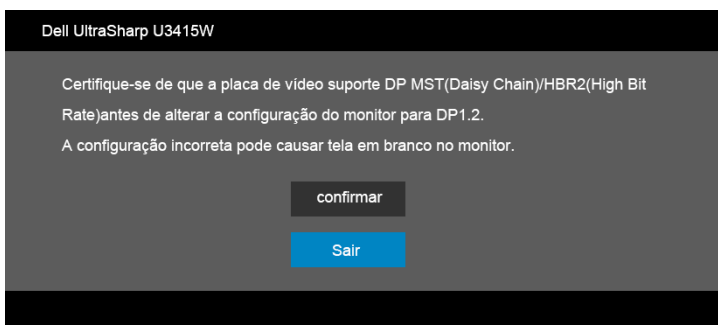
Dell UltraSharp U3415W

Certifique-se de que a placa de vídeo suporte DP MST(Daisy Chain)/HBR2(High Bit Rate)antes de alterar a configuração do monitor para DP1.2.

A configuração incorreta pode causar tela em branco no monitor.

confirmar

Sair